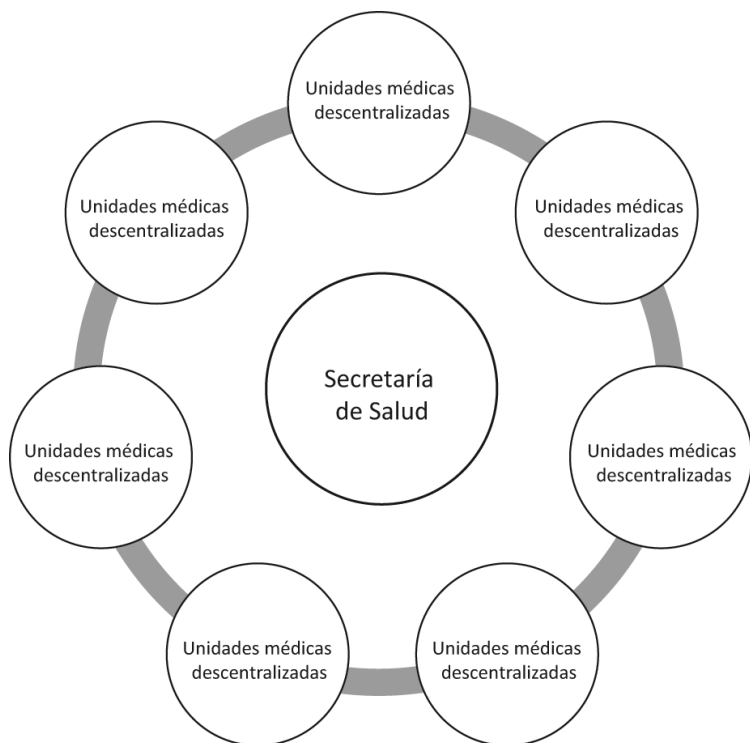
Unidades médicas descentralizadas

Unidades médicas descentralizadas

Unidades médicas descentralizadas

Secretaría de Salud

Unidades médicas descentralizadas

Unidades médicas descentralizadas

Unidades médicas descentralizadas

Unidades médicas descentralizadas